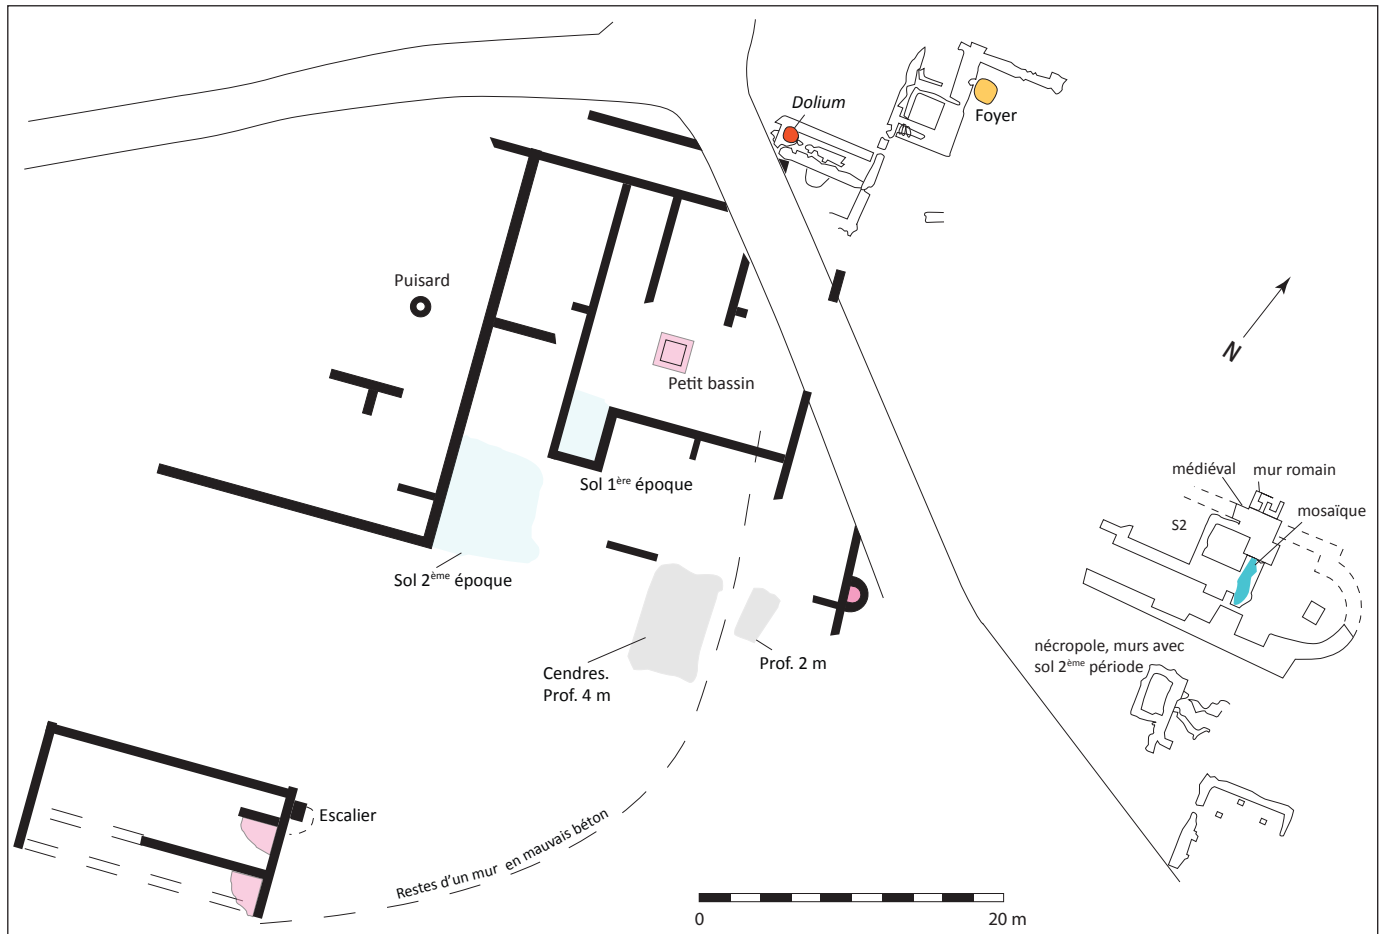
*Dolium*

Foyer

Puisard

N

Petit bassin

Sol 1$^{\text{ère}}$ époque

Sol 2$^{\text{ème}}$ époque

médiéval

mur romain

S2

mosaïque

nécropole, murs avec sol 2$^{\text{ème}}$ période

Cendres. Prof. 4 m

Prof. 2 m

Escalier

Restes d'un mur en mauvais béton

0

20 m